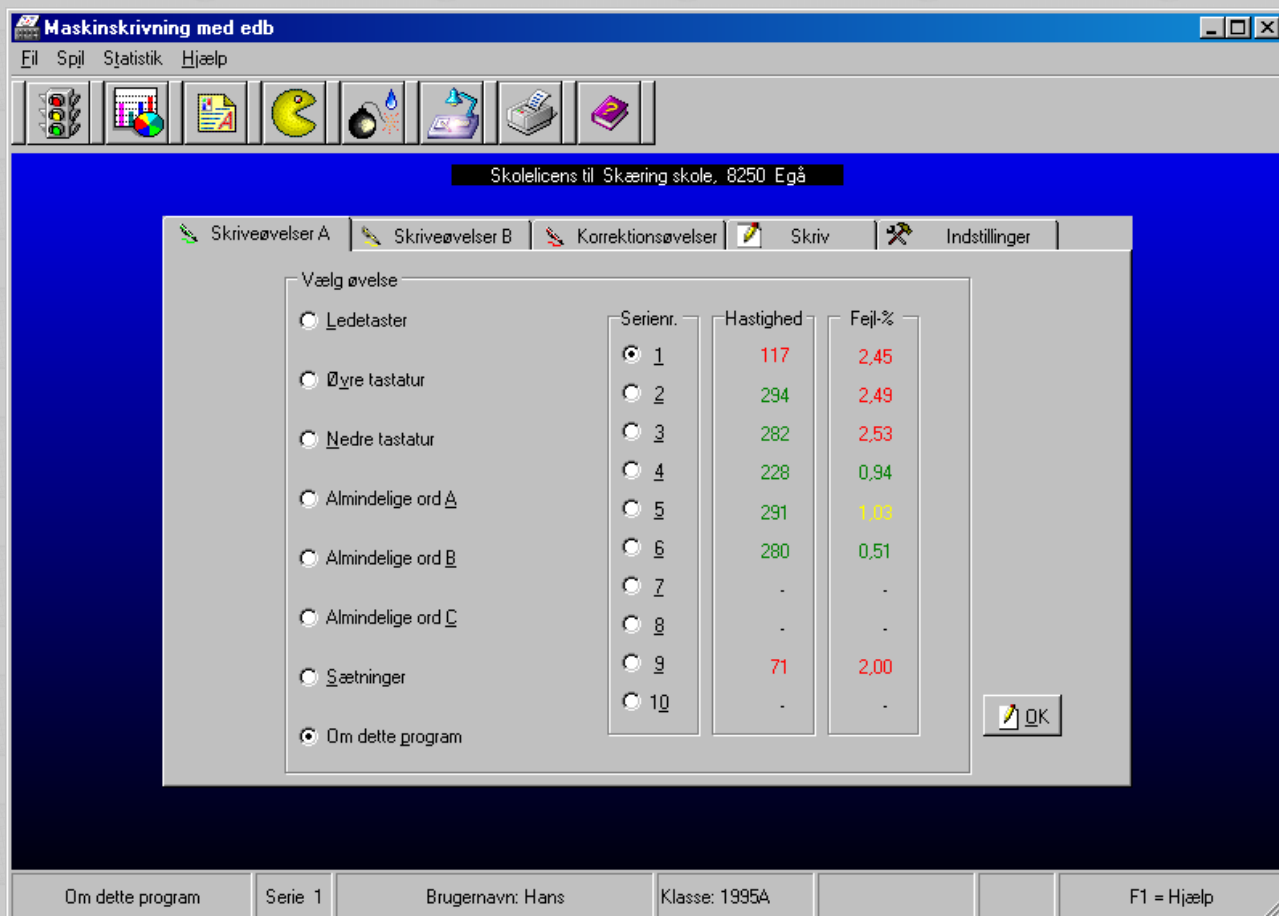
Maskinskrivning med edb

Fil Spil Statistik Hjælp

Skolelicens til Skæring skole, 8250 Egå

Skriveøvelser A | Skriveøvelser B | Korrektionsøvelser | Skriv | Indstillinger

Vælg øvelse

Ledetaster

Øvre tastatur

Nedre tastatur

Almindelige ord A

Almindelige ord B

Almindelige ord C

Sætninger

Om dette program

| Serienr. | Hastighed | Fejl-% |
|---|---|---|
| 1 | 117 | 2,45 |
| 2 | 294 | 2,49 |
| 3 | 282 | 2,53 |
| 4 | 228 | 0,94 |
| 5 | 291 | 1,03 |
| 6 | 280 | 0,51 |
| 7 | - | - |
| 8 | - | - |
| 9 | 71 | 2,00 |
| 10 | - | - |

OK

Om dette program | Serie 1 | Brugernavn: Hans | Klasse: 1995A | F1 = Hjælp